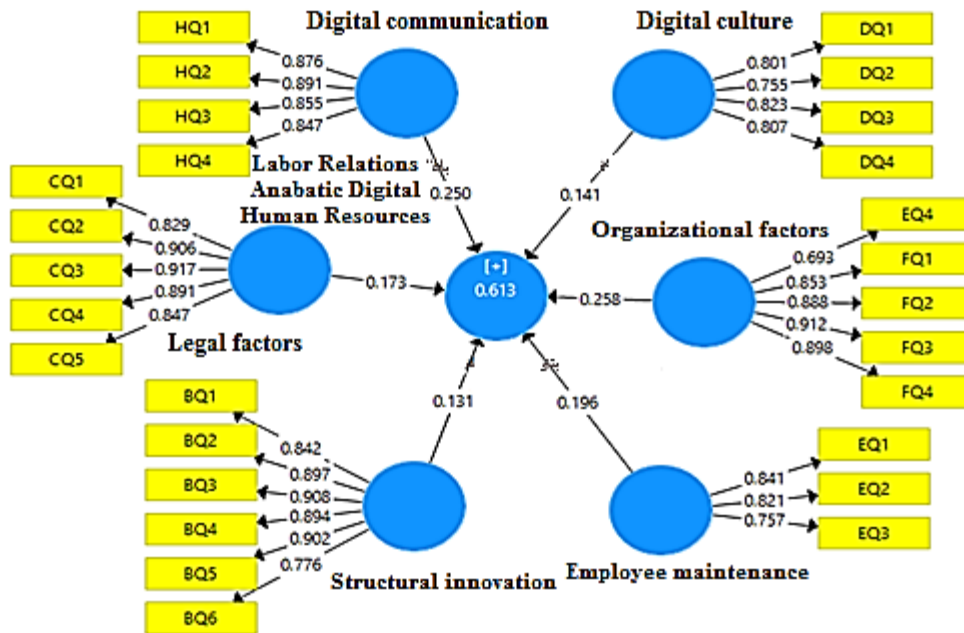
Digital communication

HQ1
HQ2
HQ3
HQ4

0.876
0.891
0.855
0.847

Digital culture

DQ1
DQ2
DQ3
DQ4

0.801
0.755
0.823
0.807

Labor Relations
Anabatic Digital
Human Resources

0.250

0.141

CQ1
CQ2
CQ3
CQ4
CQ5

0.829
0.906
0.917
0.891
0.847

Legal factors

0.173

[+]
0.613

0.258

Organizational factors

EQ4
FQ1
FQ2
FQ3
FQ4

0.693
0.853
0.888
0.912
0.898

0.131

0.196

BQ1
BQ2
BQ3
BQ4
BQ5
BQ6

0.842
0.897
0.908
0.894
0.902
0.776

Structural innovation

EQ1
EQ2
EQ3

0.841
0.821
0.757

Employee maintenance